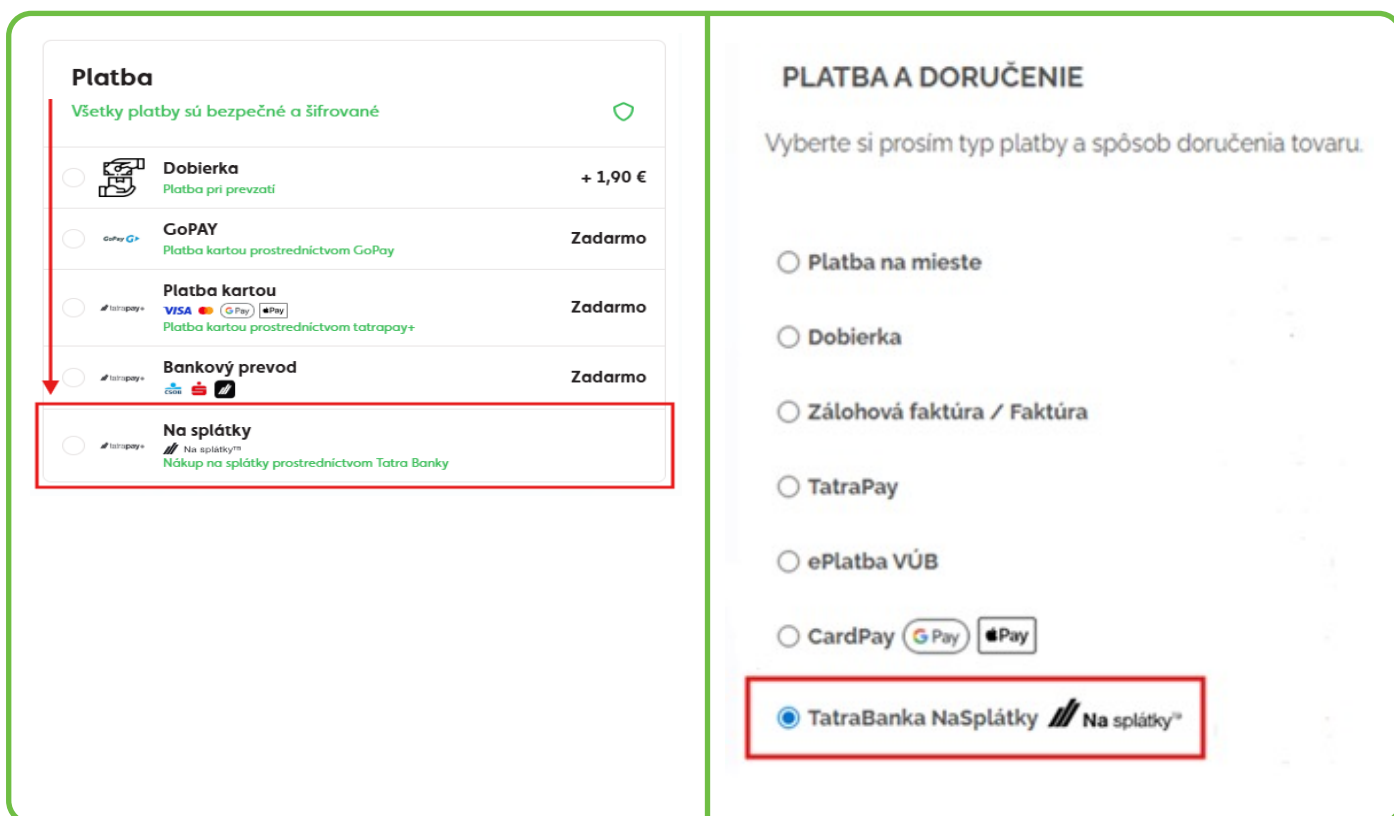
Platba

Všetky platby sú bezpečné a šifrované

Dobierka
Platba pri prevzatí
+ 1,90 €

GoPay
GoPAY
Platba kartou prostredníctvom GoPay
Zadarmo

tatrapay+
Platba kartou
VISA G Pay Pay
Platba kartou prostredníctvom tatrapay+
Zadarmo

tatrapay+
Bankový prevod
ČSOB
Zadarmo

tatrapay+
Na splátky
Na splátky™
Nákup na splátky prostredníctvom Tatra Banky

PLATBA A DORUČENIE

Vyberte si prosím typ platby a spôsob doručenia tovaru.

Platba na mieste

Dobierka

Zálohová faktúra / Faktúra

TatraPay

ePlatba VÚB

CardPay G Pay Pay

TatraBanka NaSplátky Na splátky™